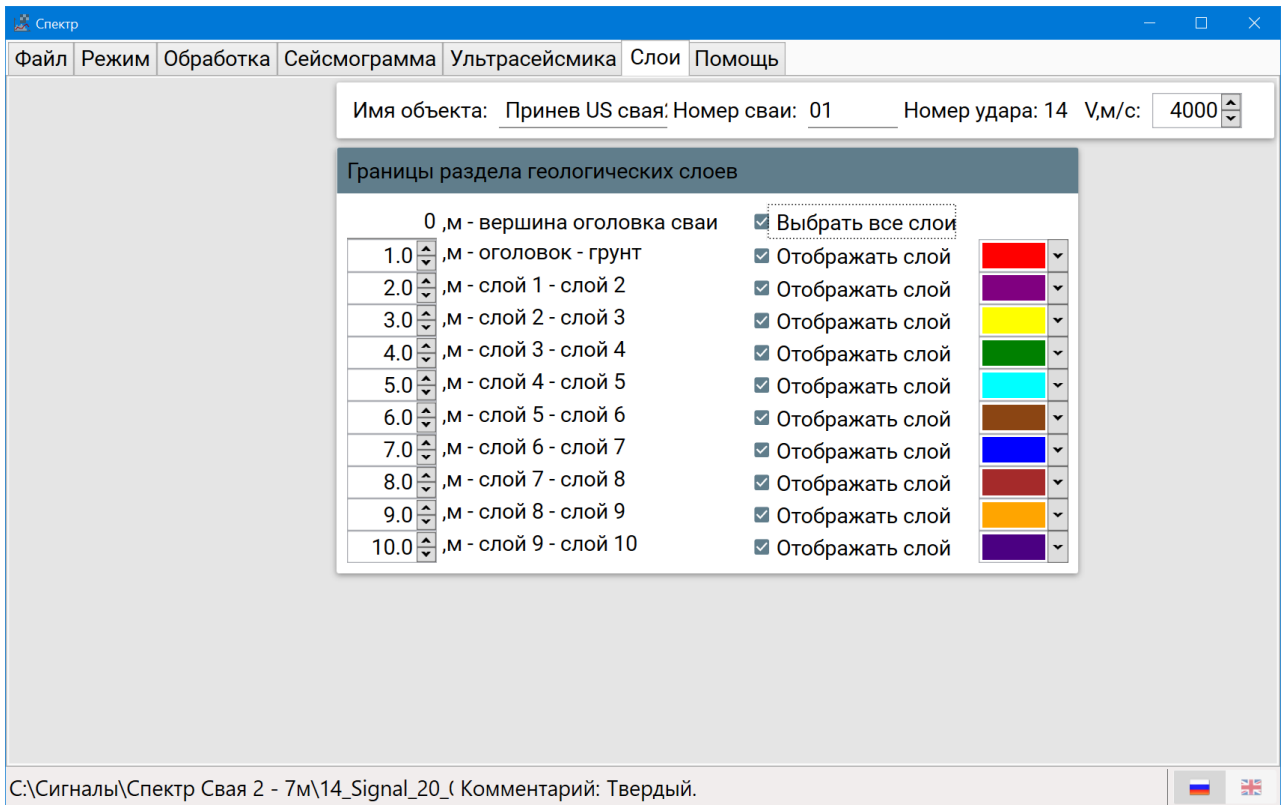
Спектр

Файл Режим Обработка Сейсмограмма Ультрасейсмика Слои Помощь

Имя объекта: Принев US свая Номер сваи: 01 Номер удара: 14 V,м/с: 4000

Границы раздела геологических слоев

0 ,м - вершина оголовка сваи
Выбрать все слои
1.0 ,м - оголовок - грунт
Отображать слой
2.0 ,м - слой 1 - слой 2
Отображать слой
3.0 ,м - слой 2 - слой 3
Отображать слой
4.0 ,м - слой 3 - слой 4
Отображать слой
5.0 ,м - слой 4 - слой 5
Отображать слой
6.0 ,м - слой 5 - слой 6
Отображать слой
7.0 ,м - слой 6 - слой 7
Отображать слой
8.0 ,м - слой 7 - слой 8
Отображать слой
9.0 ,м - слой 8 - слой 9
Отображать слой
10.0 ,м - слой 9 - слой 10
Отображать слой

C:\Сигналы\Спектр Свая 2 - 7м\14_Signal_20_( Комментарий: Твердый.